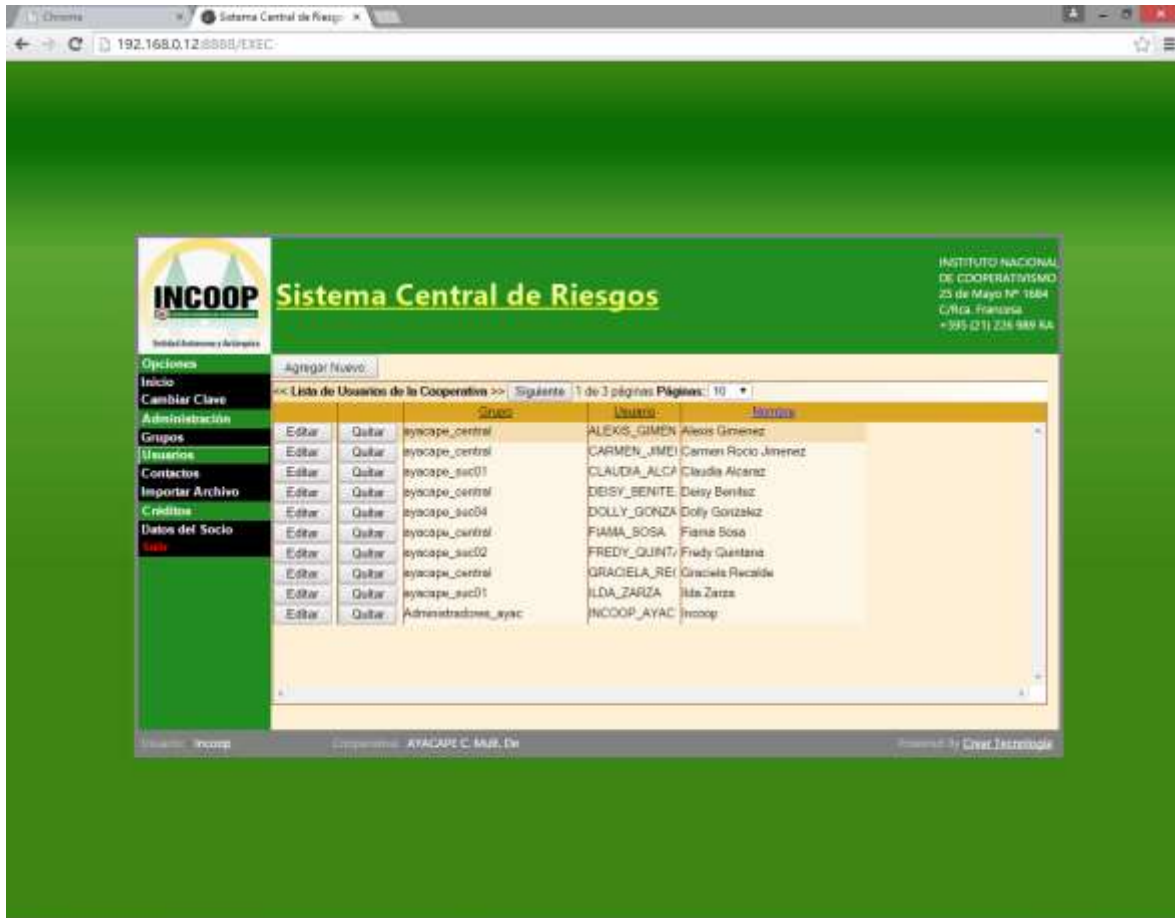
Chrome
Sistema Central de Riesgo ×
192.168.0.12:8888/EXEC

INCOOP
Entidad Autónoma y Autárquica

Sistema Central de Riesgos

INSTITUTO NACIONAL DE COOPERATIVISMO
25 de Mayo Nº 1684
C/Rca. Francesa
+595 (21) 226 989 RA

Opciones
Inicio
Cambiar Clave
Administración
Grupos
Usuarios
Contactos
Importar Archivo
Créditos
Datos del Socio
Salir

Agregar Nuevo
<< Listo de Usuarios de la Cooperativa >> Siguiente 1 de 3 páginas Páginas: 10

| | | Grupo | Usuario | Nombre |
|---|---|---|---|---|
| Editar | Quitar | ayacape_central | ALEXIS_GIMEN | Alexis Gimenez |
| Editar | Quitar | ayacape_central | CARMEN_JIMEI | Carmen Rocio Jimenez |
| Editar | Quitar | ayacape_suc01 | CLAUDIA_ALCA | Claudia Alcaraz |
| Editar | Quitar | ayacape_central | DEISY_BENITE | Deisy Benitez |
| Editar | Quitar | ayacape_suc04 | DOLLY_GONZA | Dolly Gonzalez |
| Editar | Quitar | ayacape_central | FIAMA_SOSA | Fiama Sosa |
| Editar | Quitar | ayacape_suc02 | FREDY_QUINT | Fredy Quintana |
| Editar | Quitar | ayacape_central | GRACIELA_REI | Graciela Recalde |
| Editar | Quitar | ayacape_suc01 | ILDA_ZARZA | Ilda Zarza |
| Editar | Quitar | Administradores_ayac | INCOOP_AYAC | Incoop |

Usuario: Incoop
Cooperativa: AYACAPE C. Mult. De
Powered By Crear Tecnología